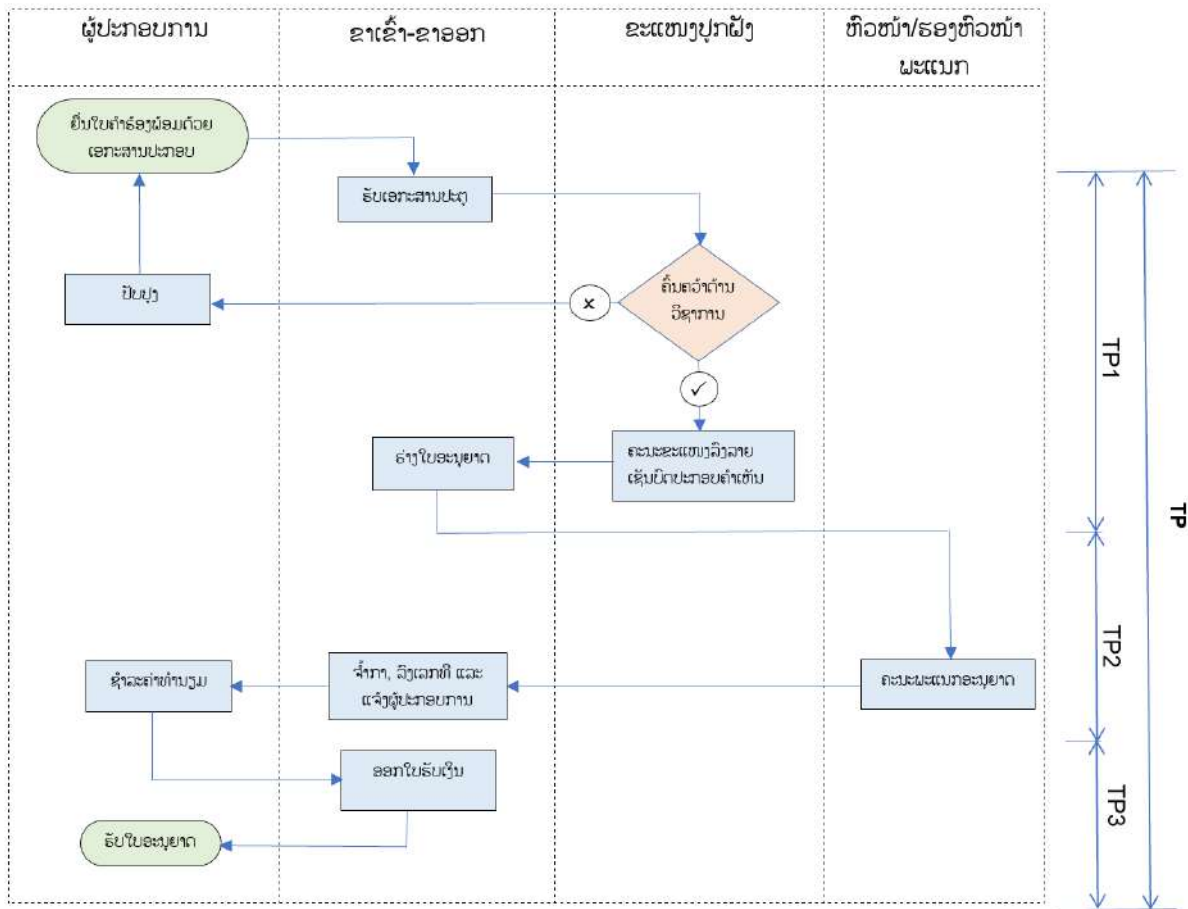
ຜູ້ປະກອບການ

ຂາເຂົ້າ-ຂາອອກ

ຂະແໜງປູກຝັງ

ຫົວໜ້າ/ຮອງຫົວໜ້າ ພະແນກ

ຍື່ນໃບຄໍາຮ້ອງພ້ອມດ້ວຍ ເອກະສານປະກອບ

ຮັບເອກະສານປະຕູ

ຄົ້ນຄວ້າດ້ານ ວິຊາການ

ປັບປຸງ

×

✓

ຄະນະຂະແໜງລົງລາຍ ເຊັນບັດປະກອບຄໍາເຫັນ

ຮ່າງໃບອະນຸຍາດ

ຄະນະພະແນກອະນຸຍາດ

ຈົດກາ, ລົງເລກທີ ແລະ ແຈ້ງຜູ້ປະກອບການ

ຊໍາລະຄ່າທໍານຽມ

ອອກໃບຮັບເງິນ

ຮັບໃບອະນຸຍາດ

TP1

TP2

TP3

TP